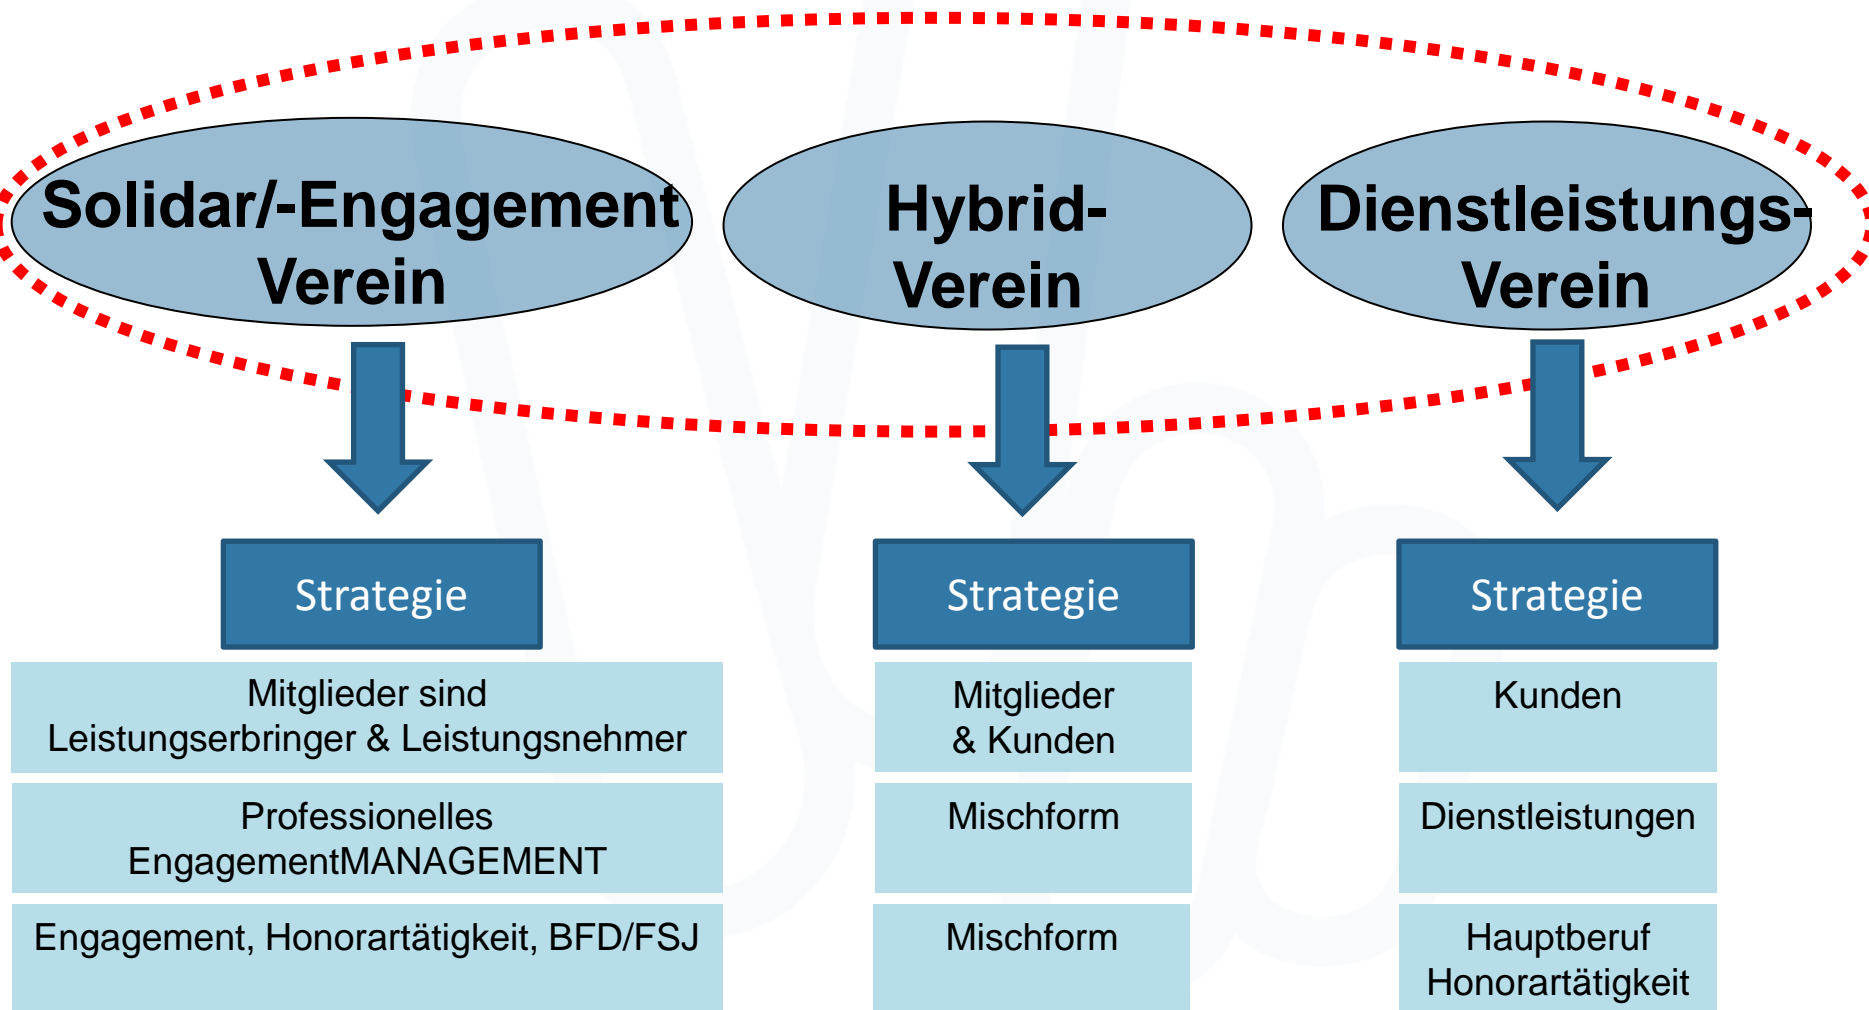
Solidar/-Engagement Verein

Hybrid-Verein

Dienstleistungs-Verein

Strategie

Mitglieder sind Leistungserbringer & Leistungsnehmer

Professionelles EngagementMANAGEMENT

Engagement, Honorartätigkeit, BFD/FSJ

Strategie

Mitglieder & Kunden

Mischform

Mischform

Strategie

Kunden

Dienstleistungen

Hauptberuf Honorartätigkeit